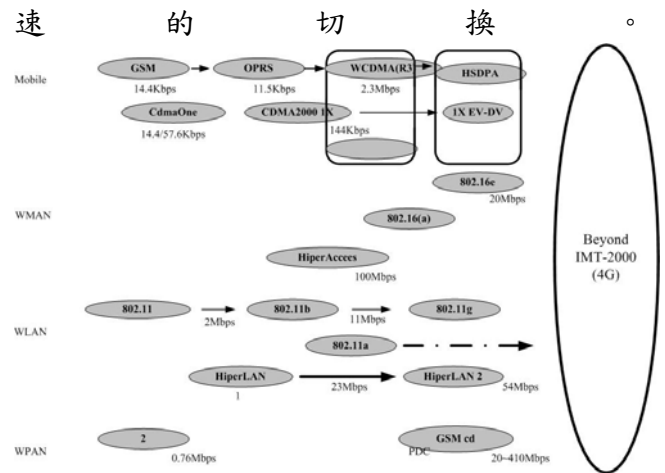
速的切换。

Mobile

GSM
14.4Kbps

OPRS
11.5Kbps

WCDMA(R3
2.3Mbps

HSDPA

CdmaOne
14.4/57.6Kbps

CDMA2000 1X
144Kbps

1X EV-DV

802.16e
20Mbps

WMAN

802.16(a)

HiperAccees
100Mbps

Beyond IMT-2000 (4G)

802.11
2Mbps

802.11b
11Mbps

802.11g

WLAN

802.11a

HiperLAN
1
23Mbps

HiperLAN 2
54Mbps

WPAN

2
0.76Mbps

GSM cd
PDC
20~410Mbps